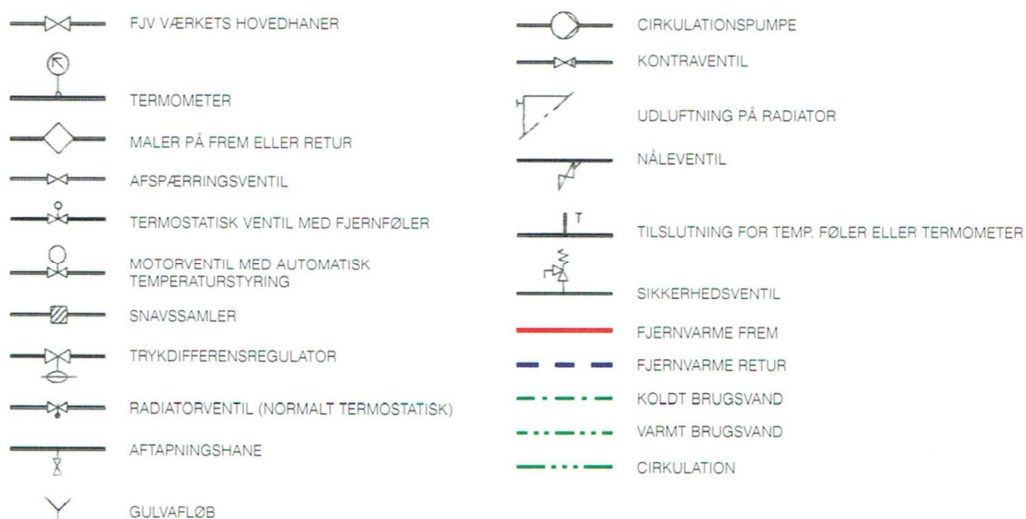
FJV VÆRKETS HOVEDHANER

TERMOMETER

MALER PÅ FREM ELLER RETUR

AFSPÆRRINGSVENTIL

TERMOSTATISK VENTIL MED FJERNFØLER

MOTORVENTIL MED AUTOMATISK TEMPERATURSTYRING

SNAVSSAMLER

TRYKDIFFERENSREGULATOR

RADIATORVENTIL (NORMALT TERMOSTATISK)

AFTAPNINGSHANE

GULVAFLØB

CIRKULATIONSPUMPE

KONTRAVENTIL

UDLUFTNING PÅ RADIATOR

NÅLEVENTIL

T

TILSLUTNING FOR TEMP. FØLER ELLER TERMOMETER

SIKKERHEDSVENTIL

FJERNVARME FREM

FJERNVARME RETUR

KOLDT BRUGSVAND

VARMT BRUGSVAND

CIRKULATION